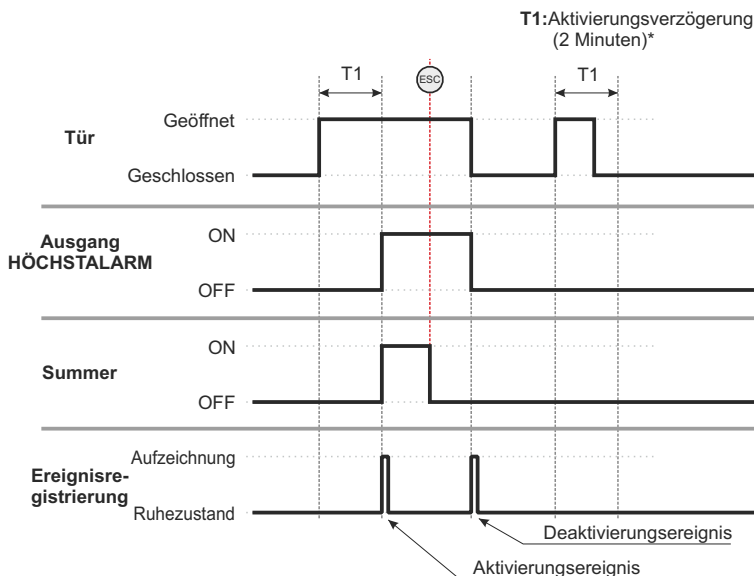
T1:Aktivierungsverzögerung (2 Minuten)*

T1

ESC

T1

Tür

Geöffnet

Geschlossen

Ausgang HÖCHSTALARM

ON

OFF

Summer

ON

OFF

Ereignisregistrierung

Aufzeichnung

Ruhezustand

Deaktivierungsereignis

Aktivierungsereignis